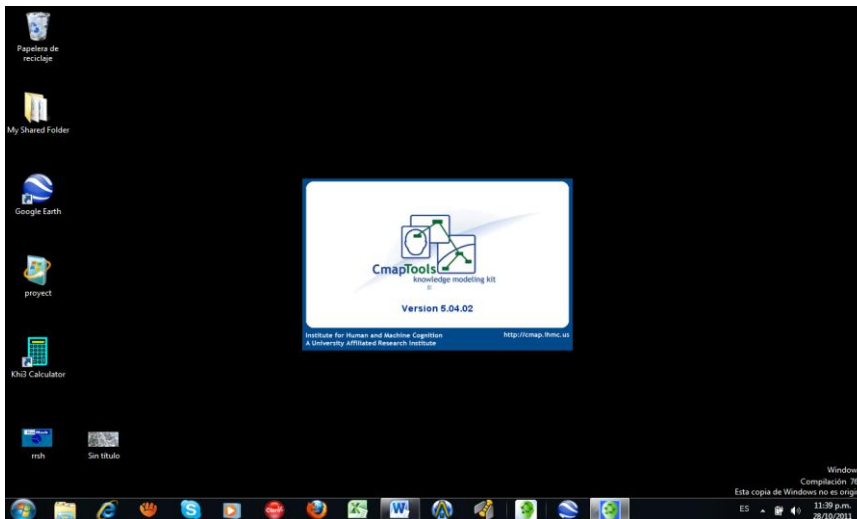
Papelera de reciclaje

My Shared Folder

Google Earth

proyect

Khi3 Calculator

rrsh

Sin título

CmapTools
knowledge modeling kit

Version 5.04.02

Institute for Human and Machine Cognition
A University Affiliated Research Institute

http://cmap.ihmc.us

Window
Compilación 76
Esta copia de Windows no es orig

ES

11:39 p.m.
28/10/2011